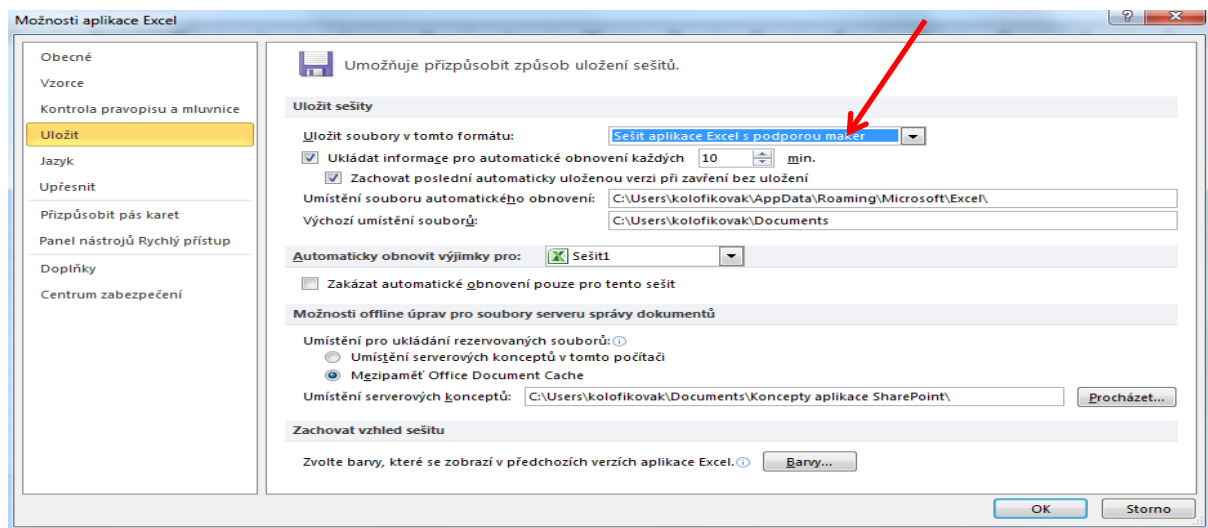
Možnosti aplikace Excel

?

Obecné
Vzorce
Kontrola pravopisu a mluvnice
Uložit
Jazyk
Upřesnit
Přizpůsobit pás karet
Panel nástrojů Rychlý přístup
Doplňky
Centrum zabezpečení

Umožňuje přizpůsobit způsob uložení sešitů.

Uložit sešity

Uložit soubory v tomto formátu: Sešit aplikace Excel s podporou maker

Ukládat informace pro automatické obnovení každých 10 min.

Zachovat poslední automaticky uloženou verzi při zavření bez uložení

Umístění souboru automatického obnovení: C:\Users\kolofikovak\AppData\Roaming\Microsoft\Excel\

Výchozí umístění souborů: C:\Users\kolofikovak\Documents

Automaticky obnovit výjimky pro: Sešit1

Zakázat automatické obnovení pouze pro tento sešit

Možnosti offline úprav pro soubory serveru správy dokumentů

Umístění pro ukládání rezervovaných souborů:

Umístění serverových konceptů v tomto počítači

Mezipaměť Office Document Cache

Umístění serverových konceptů: C:\Users\kolofikovak\Documents\Koncepty aplikace SharePoint\ Procházet...

Zachovat vzhled sešitu

Zvolte barvy, které se zobrazí v předchozích verzích aplikace Excel. Barvy...

OK Storno